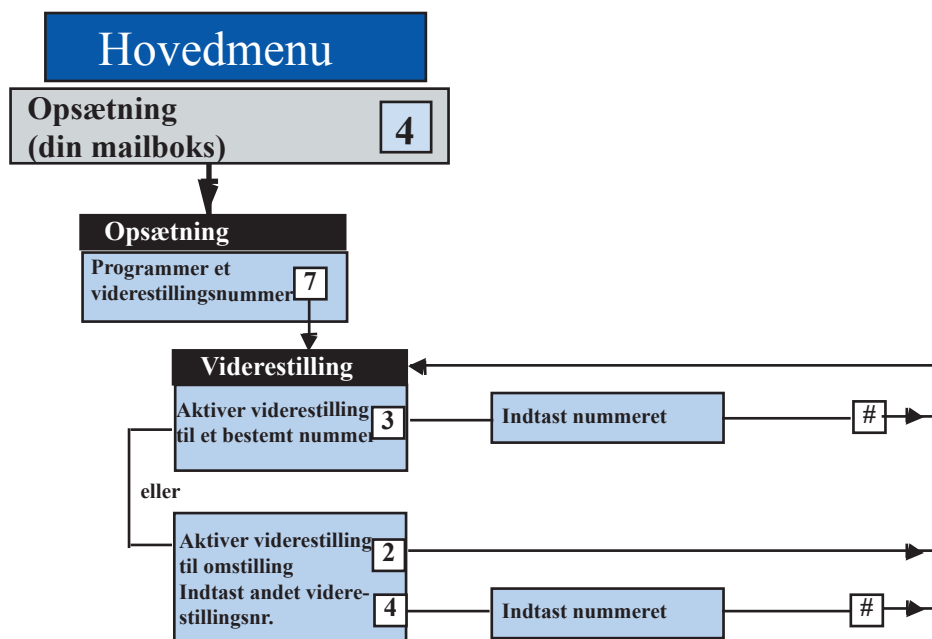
Hovedmenu

Opsætning (din mailboks) 4

Opsætning

Programmer et viderestillingsnummer 7

Viderestilling

Aktiver viderestilling til et bestemt nummer 3

Indtast nummeret

#

eller

Aktiver viderestilling til omstilling 2

Indtast andet viderestillingsnr. 4

Indtast nummeret

#